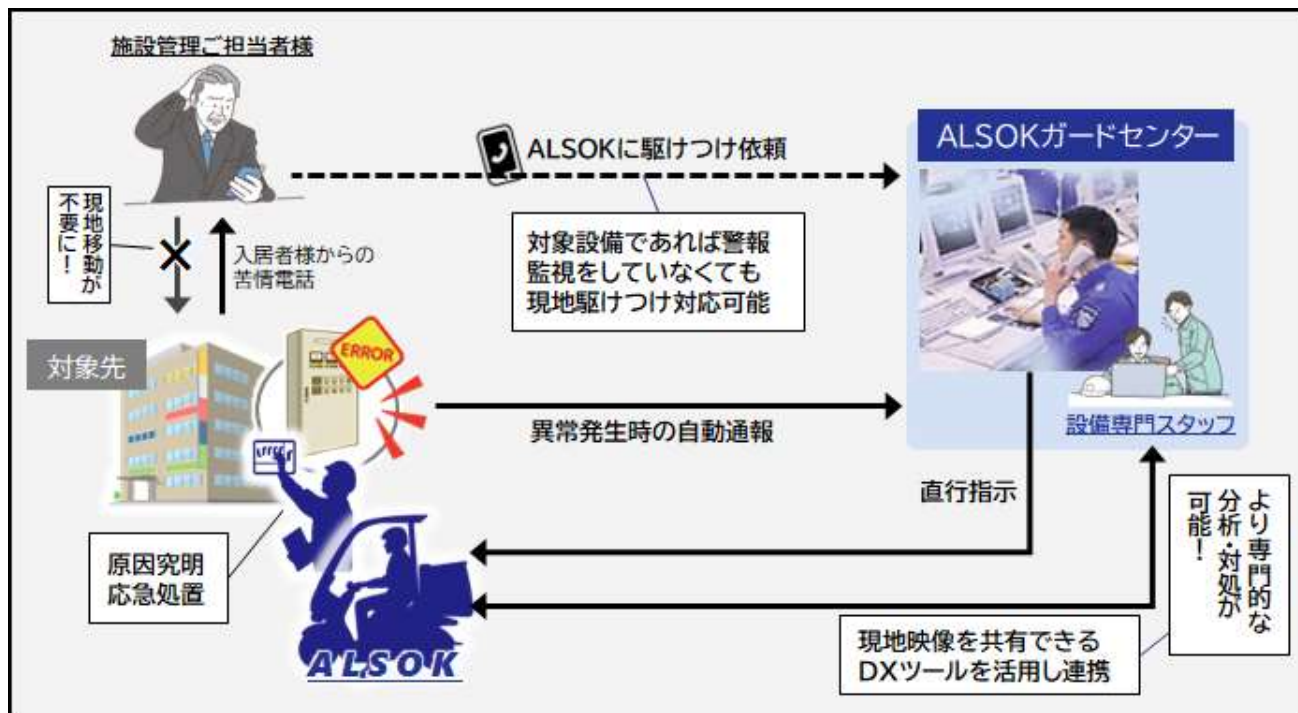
施設管理ご担当者様

現地移動が不要に！

入居者様からの苦情電話

ALSOKに駆けつけ依頼

対象設備であれば警報監視をしていなくても現地駆けつけ対応可能

ALSOKガードセンター

対象先

ERROR

異常発生時の自動通報

設備専門スタッフ

直行指示

原因究明応急処置

より専門的な分析・対処が可能！

現地映像を共有できるDXツールを活用し連携

ALSOK